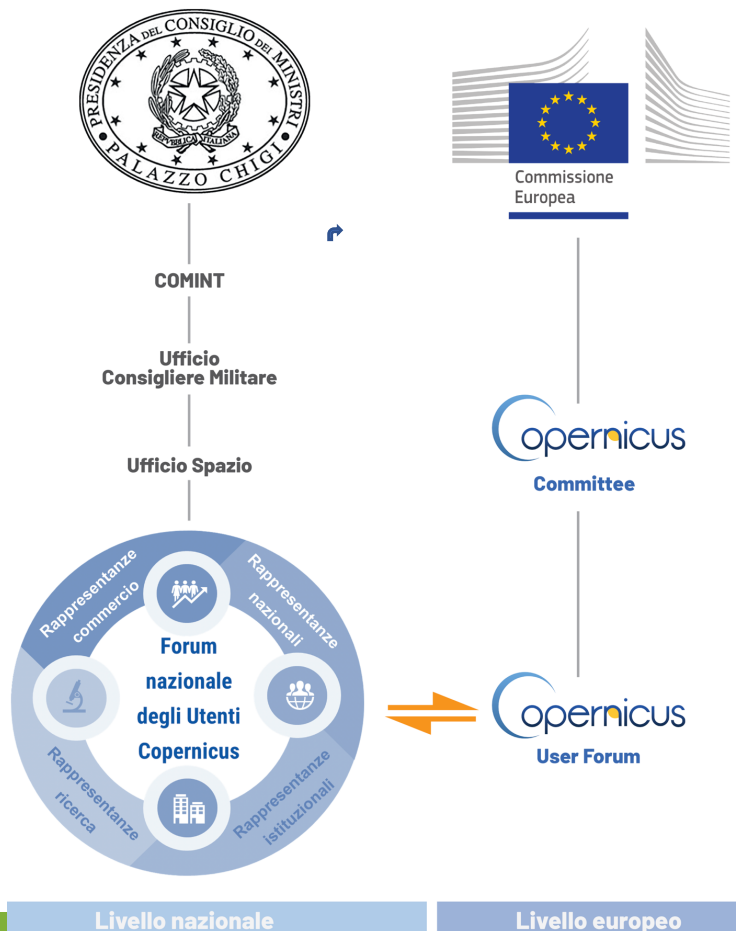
PRESIDENZA DEL CONSIGLIO DEI MINISTRI
REPUBBLICA ITALIANA
PALAZZO CHIGI

Commissione Europea

COMINT

Ufficio Consigliere Militare

Ufficio Spazio

Copernicus
Committee

Rappresentanze commercio

Rappresentanze nazionali

Forum nazionale degli Utenti Copernicus

Rappresentanze ricerca

Rappresentanze istituzionali

Copernicus
User Forum

Livello nazionale

Livello europeo